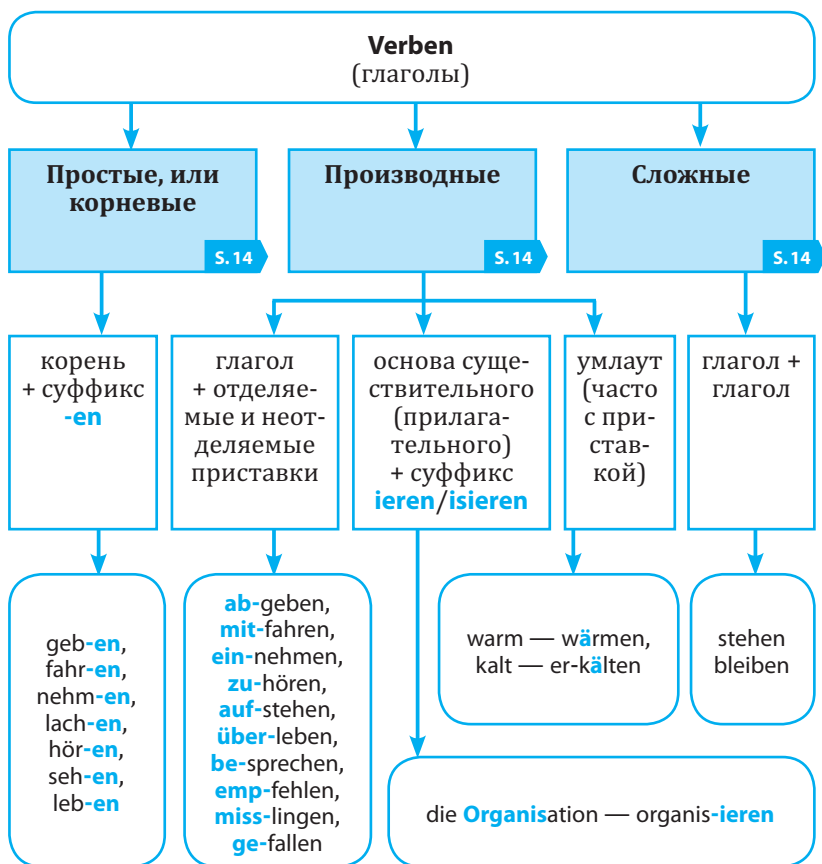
**Verben**
(глаголы)

**Простые, или корневые**
S. 14

**Производные**
S. 14

**Сложные**
S. 14

корень + суффикс **-en**

глагол + отделяемые и неотделяемые приставки

основа существительного (прилагательного) + суффикс **ieren**/**isieren**

умлаут (часто с приставкой)

глагол + глагол

geb-**en**, fahr-**en**, nehm-**en**, lach-**en**, hör-**en**, seh-**en**, leb-**en**

**ab-**geben, **mit-**fahren, **ein-**nehmen, **zu-**hören, **auf-**stehen, **über-**leben, **be-**sprechen, **emp-**fehlen, **miss-**lingen, **ge-**fallen

warm — w**ä**rmen, kalt — er-k**ä**lten

stehen bleiben

die **Organis**ation — organis-**ieren**